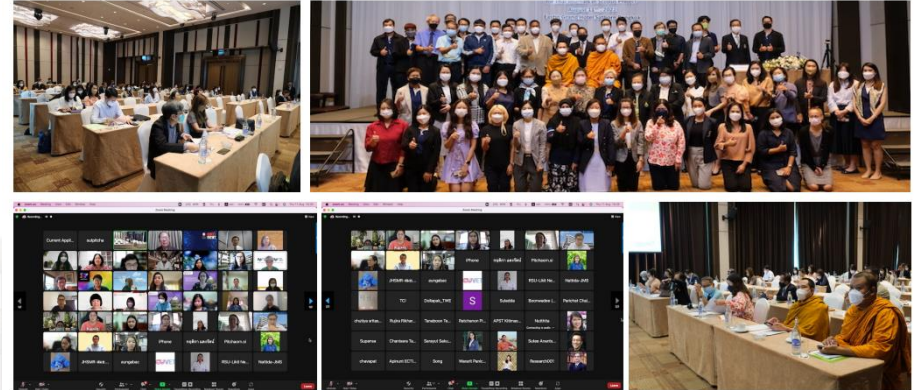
Current Appl...
sutjatha
JHSMR ...
sungatan
iPhone
Pitchaorn.si...
PSU-LIAI Ne...
Natlida- JMS
iPhone
Dollapak_TWE
Subaktis
Supansa
Chanisara Ta...
Sarayut Sutu...
chavapat
Aphum ECTI...
Dong
Wasurit Panit...
Research001
APST Khimm...
Sukee Anoth...
Natthia